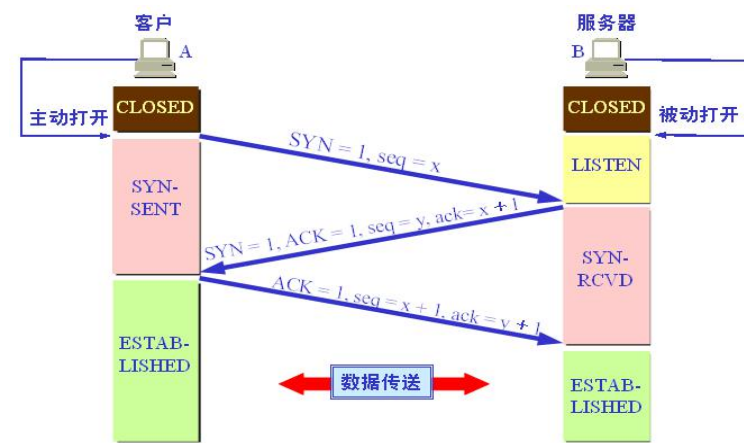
客户

A

主动打开

CLOSED

SYN-SENT

ESTAB-LISHED

服务器

B

CLOSED

被动打开

LISTEN

SYN-RCVD

ESTAB-LISHED

SYN = 1, seq = x

SYN = 1, ACK = 1, seq = y, ack= x + 1

ACK = 1, seq = x + 1, ack = y + 1

数据传送